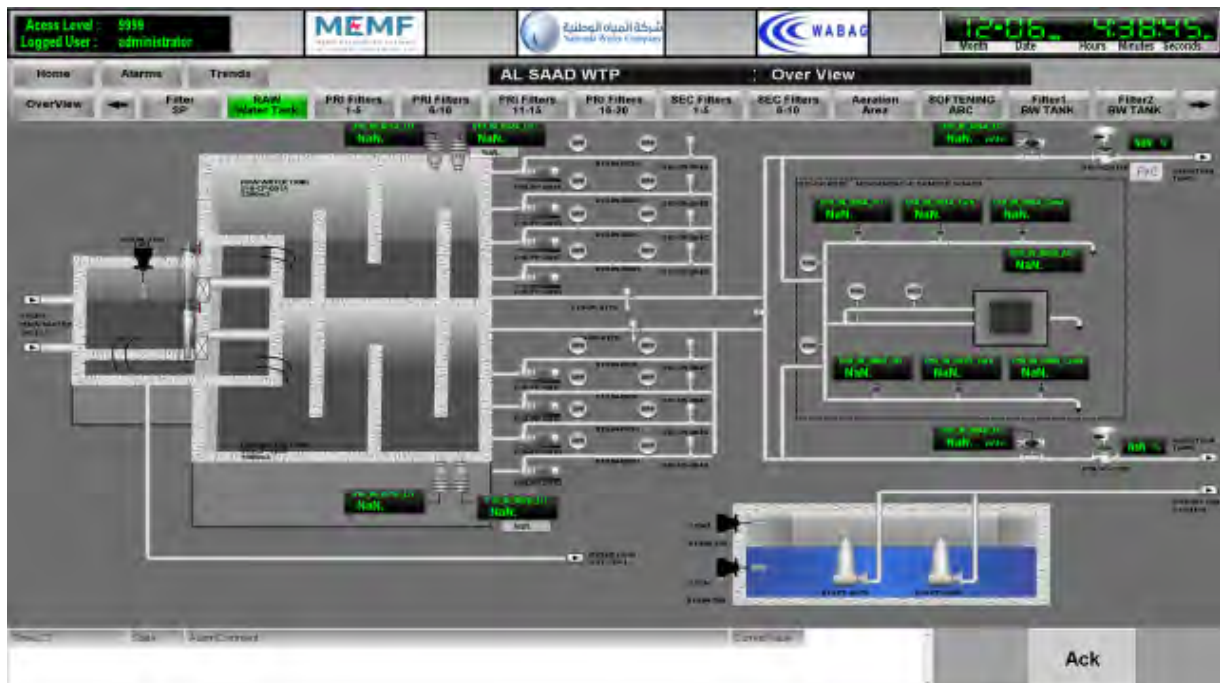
Acess Level : 9999
Logged User : administrator

MEMF

شركة المياه الوطنية
National Water Company

WABAG

12-06- 4:38:45.
Month Date Hours Minutes Seconds

Home Alarms Trends

AL SAAD WTP : Over View

OverView
Filter SP
RAW Water Tank
PRI Filters 1-5
PRI Filters 6-10
PRI Filters 11-15
PRI Filters 16-20
SEC Filters 1-5
SEC Filters 6-10
Aeration Area
SOFTENING ARC
Filter1 BW TANK
Filter2 BW TANK

NaN.
NaN.
NaN.
NaN.
NaN.
NaN.
NaN.
NaN.
NaN.
NaN.
NaN.
NaN.
NaN.
NaN.
NaN.
NaN %
NaN %

PrC

Result Stat AlarmComment ConveNote

Ack